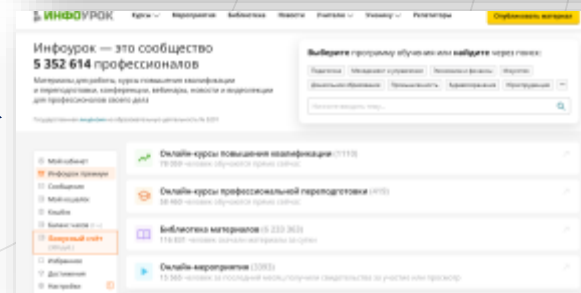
ИНФОУРОК Курсы Мероприятия Библиотека Новости Учителю Ученику Репетиторы Опубликовать материал

Инфоурок — это сообщество 5 352 614 профессионалов

Материалы для работы, курсы повышения квалификации и переподготовки, конференции, вебинары, новости и видеолекции для профессионалов своего дела

Государственная лицензия на образовательную деятельность № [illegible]

Выберите программу обучения или найдите через поиск:

Педагогика Менеджмент в управлении Экономика и финансы Искусство Дошкольное образование Промышленность Администрирование Юриспруденция

Поиск по названию, теме...

Мой кабинет
Инфоурок премиум
Сообщения
Мои курсы
Кешбэк
Бонусные счета
Вопросный клуб
Избранное
Достижения
Настройки

Онлайн-курсы повышения квалификации (1113)
79 069 человек обучаются прямо сейчас

Онлайн-курсы профессиональной переподготовки (410)
58 460 человек обучаются прямо сейчас

Библиотека материалов (5 333 363)
116 837 человек скачали материалы за сутки

Онлайн-мероприятия (3393)
13 569 человек за последний месяц получили свидетельство за участие или призовое